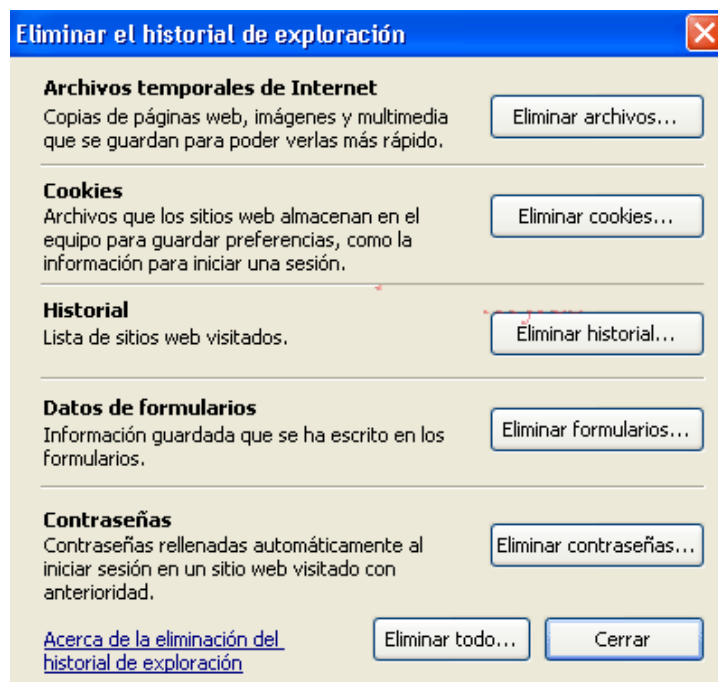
Eliminar el historial de exploración

Archivos temporales de Internet
Copias de páginas web, imágenes y multimedia que se guardan para poder verlas más rápido.

Eliminar archivos...

Cookies
Archivos que los sitios web almacenan en el equipo para guardar preferencias, como la información para iniciar una sesión.

Eliminar cookies...

Historial
Lista de sitios web visitados.

Eliminar historial...

Datos de formularios
Información guardada que se ha escrito en los formularios.

Eliminar formularios...

Contraseñas
Contraseñas rellenadas automáticamente al iniciar sesión en un sitio web visitado con anterioridad.

Eliminar contraseñas...

Acerca de la eliminación del historial de exploración

Eliminar todo...

Cerrar